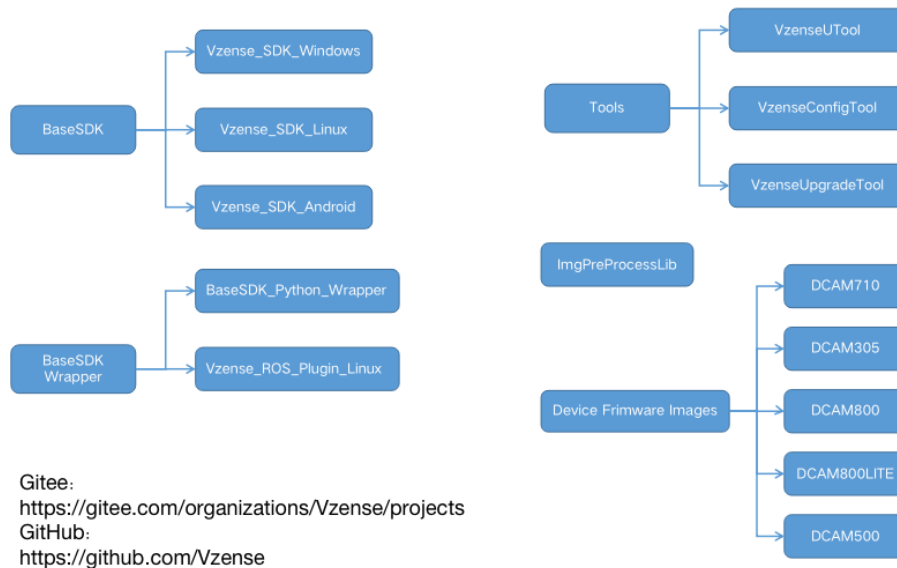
BaseSDK

Vzense_SDK_Windows

Vzense_SDK_Linux

Vzense_SDK_Android

BaseSDK Wrapper

BaseSDK_Python_Wrapper

Vzense_ROS_Plugin_Linux

Tools

VzenseUTool

VzenseConfigTool

VzenseUpgradeTool

ImgPreProcessLib

Device Frimware Images

DCAM710

DCAM305

DCAM800

DCAM800LITE

DCAM500

Gitee：
https://gitee.com/organizations/Vzense/projects
GitHub：
https://github.com/Vzense